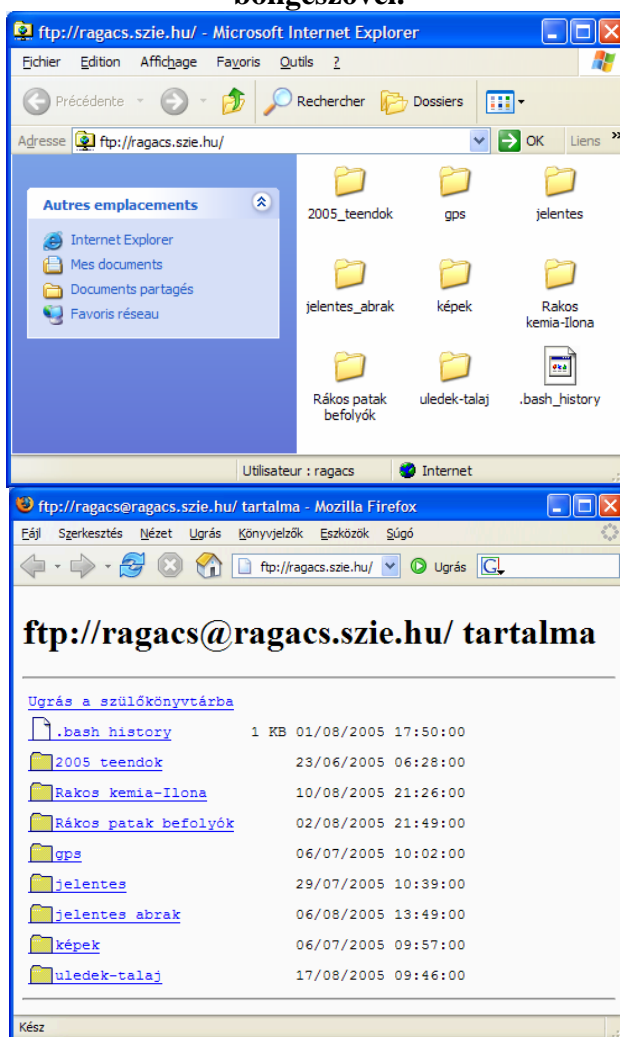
böngészővel:

ftp://ragacs.szie.hu/ - Microsoft Internet Explorer

Fichier Edition Affichage Favoris Outils ?

Précédente Rechercher Dossiers

Adresse ftp://ragacs.szie.hu/ OK Liens

Autres emplacements

Internet Explorer
Mes documents
Documents partagés
Favoris réseau

2005_teendok
gps
jelentes
jelentes_abrak
képek
Rakos kemia-Ilona
Rákos patak befolyók
uledek-talaj
.bash_history

Utilisateur : ragacs
Internet

ftp://ragacs@ragacs.szie.hu/ tartalma - Mozilla Firefox

Fájl Szerkesztés Nézet Ugrás Könyvjelzők Eszközök Súgó

ftp://ragacs.szie.hu/ Ugrás

ftp://ragacs@ragacs.szie.hu/ tartalma

Ugrás a szülőkönyvtárba

| | | |
|---|---|---|
| .bash history | 1 KB | 01/08/2005 17:50:00 |
| 2005 teendok | | 23/06/2005 06:28:00 |
| Rakos kemia-Ilona | | 10/08/2005 21:26:00 |
| Rákos patak befolyók | | 02/08/2005 21:49:00 |
| gps | | 06/07/2005 10:02:00 |
| jelentes | | 29/07/2005 10:39:00 |
| jelentes abrak | | 06/08/2005 13:49:00 |
| képek | | 06/07/2005 09:57:00 |
| uledek-talaj | | 17/08/2005 09:46:00 |

Kész